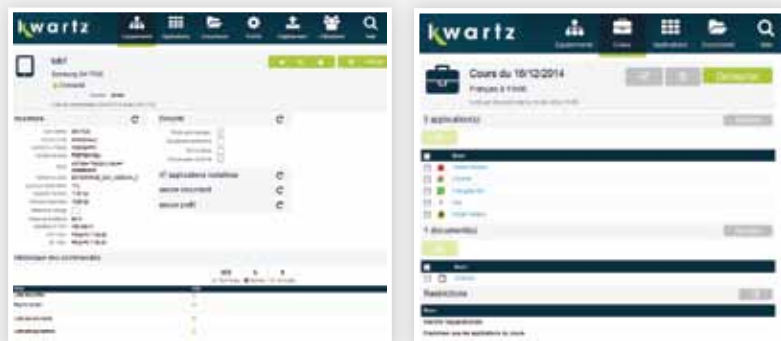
kwartz

Equipements Applications Documents Profils Déploiement Utilisateurs Aide

MB7

Samsung GT-P5110

Connecté

Inventaire

Sécurité

47 applications installées

aucun document

aucun profil

Historique des commandes

kwartz

Equipements Cours Applications Documents Aide

Cours du 16/12/2014

Français 4ème

Démarrer

3 application(s)

Nom

1 document(s)

Nom

Restrictions

Nom